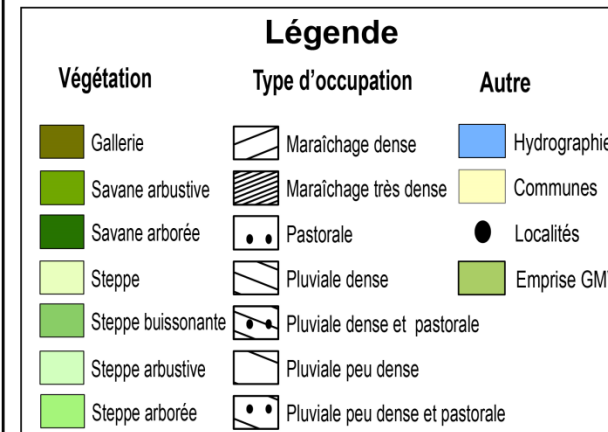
Légende

Végétation

Gallerie
Savane arbustive
Savane arborée
Steppe
Steppe buissonante
Steppe arbustive
Steppe arborée

Type d'occupation

Maraîchage dense
Maraîchage très dense
Pastorale
Pluviale dense
Pluviale dense et pastorale
Pluviale peu dense
Pluviale peu dense et pastorale

Autre

Hydrographie
Communes
Localités
Emprise GM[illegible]